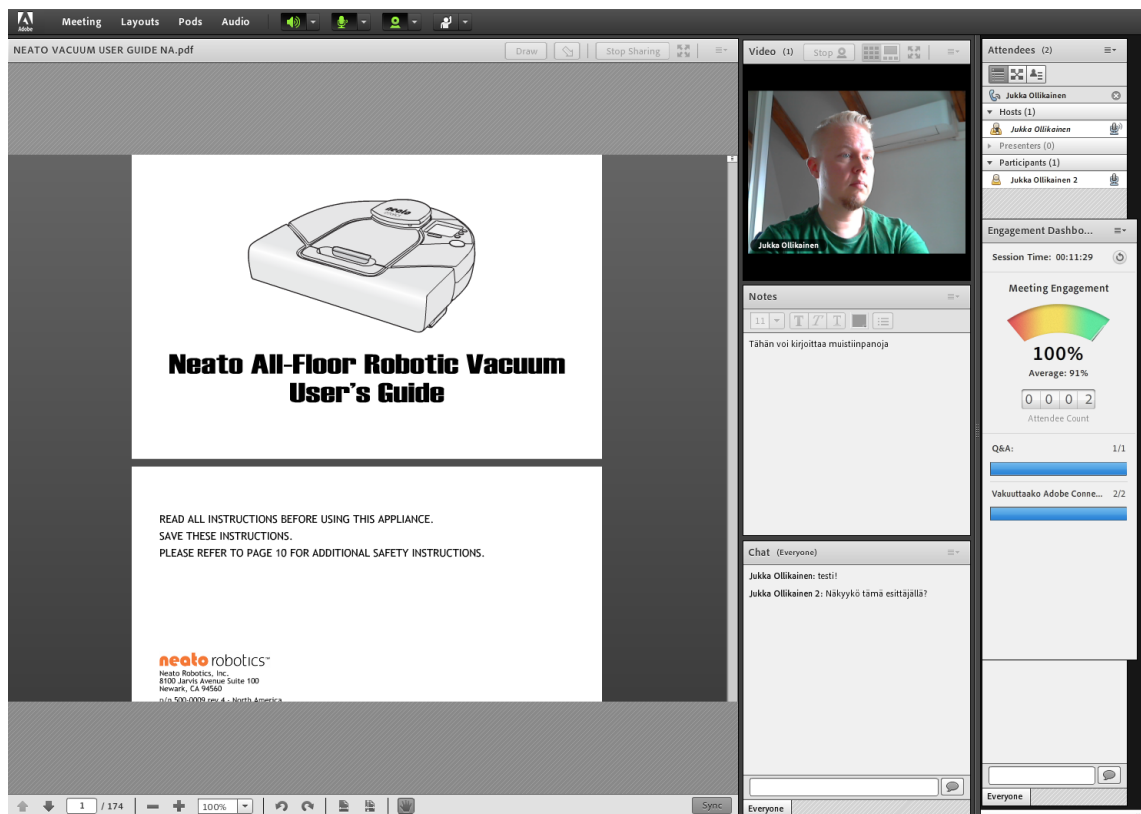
Adobe Meeting Layouts Pods Audio

NEATO VACUUM USER GUIDE NA.pdf

Draw

Stop Sharing

neato

Neato All-Floor Robotic Vacuum User's Guide

READ ALL INSTRUCTIONS BEFORE USING THIS APPLIANCE.
SAVE THESE INSTRUCTIONS.
PLEASE REFER TO PAGE 10 FOR ADDITIONAL SAFETY INSTRUCTIONS.

neato robotics™
Neato Robotics, Inc.
8100 Jarvis Avenue Suite 100
Newark, CA 94560
p/n 500-0009 rev 4 - North America

1 / 174 100% Sync

Video (1) Stop

Jukka Ollikainen

Notes

11

Tähän voi kirjoittaa muistiinpanoja

Chat (Everyone)

Jukka Ollikainen: testi!
Jukka Ollikainen 2: Näkyykö tämä esittäjällä?

Everyone

Attendees (2)

Jukka Ollikainen
Hosts (1)
Jukka Ollikainen
Presenters (0)
Participants (1)
Jukka Ollikainen 2

Engagement Dashbo...

Session Time: 00:11:29

Meeting Engagement

100%
Average: 91%

0 0 0 2
Attendee Count

Q&A: 1/1

Vakuuttaako Adobe Conne... 2/2

Everyone